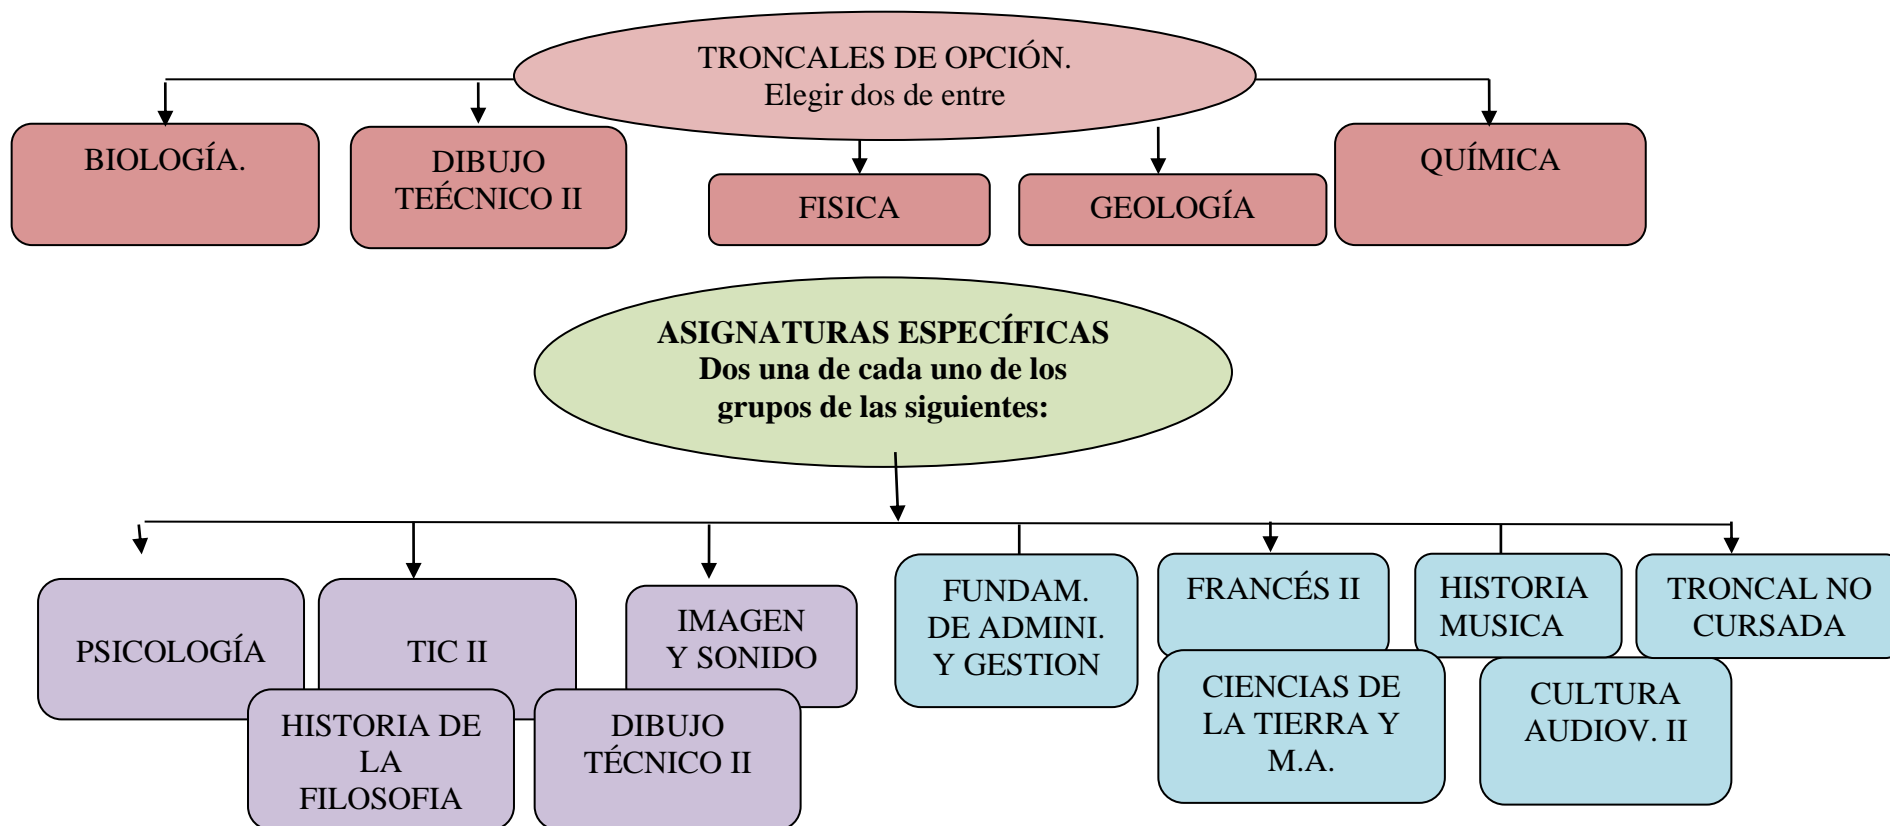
TRONCALES DE OPCIÓN.
Elegir dos de entre

BIOLOGÍA.

DIBUJO TEÉCNICO II

FISICA

GEOLOGÍA

QUÍMICA

ASIGNATURAS ESPECÍFICAS
Dos una de cada uno de los grupos de las siguientes:

PSICOLOGÍA

TIC II

IMAGEN Y SONIDO

HISTORIA DE LA FILOSOFIA

DIBUJO TÉCNICO II

FUNDAM. DE ADMINI. Y GESTION

FRANCÉS II

HISTORIA MUSICA

TRONCAL NO CURSADA

CIENCIAS DE LA TIERRA Y M.A.

CULTURA AUDIOV. II